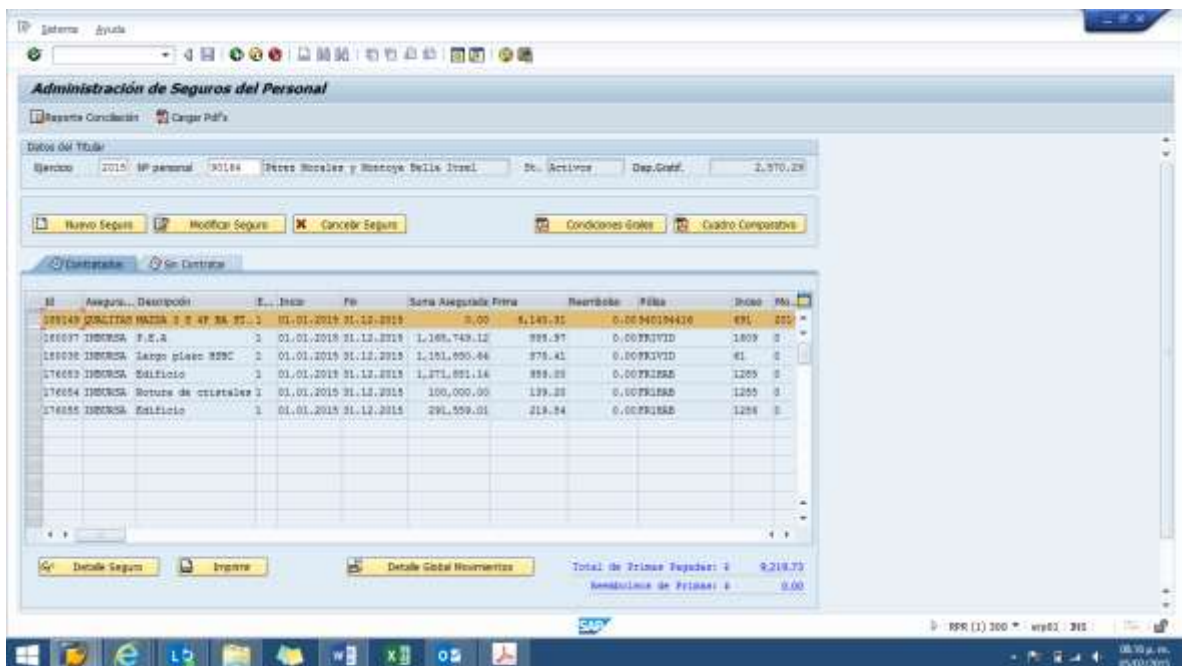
Sistema Ayuda

Administración de Seguros del Personal

Reporte Conciliación Cargar Pdf's

Datos del Titular

Ejercicio 2015 Nº personal 90184 Pérez Morales y Montoya Bella Itzel St. Activos Dsp.Gratif. 2,570.29

Nuevo Seguro Modificar Seguro Cancelar Seguro Condiciones Grales Cuadro Comparativo

Contratados Sin Contratar

| Id | Asegura... | Descripción | E... | Inicio | Fin | Suma Asegurada | Prima | Reembolso | Póliza | Inciso | Mo... |
|---|---|---|---|---|---|---|---|---|---|---|---|
| 169149 | QUALITAS | MAZDA 3 S 4P HA ST... | 1 | 01.01.2015 | 31.12.2015 | 0.00 | 6,145.31 | 0.00 | 960194416 | 491 | 201 |
| 180037 | INBURSA | F.E.A | 1 | 01.01.2015 | 31.12.2015 | 1,165,749.12 | 999.97 | 0.00 | FRIVID | 1809 | 0 |
| 180038 | INBURSA | Largo plazo HSBC | 2 | 01.01.2015 | 31.12.2015 | 1,151,850.66 | 975.41 | 0.00 | FRIVID | 61 | 0 |
| 176053 | INBURSA | Edificio | 1 | 01.01.2015 | 31.12.2015 | 1,271,851.16 | 859.05 | 0.00 | FRIEAB | 1255 | 0 |
| 176054 | INBURSA | Rotura de cristales | 1 | 01.01.2015 | 31.12.2015 | 100,000.00 | 139.25 | 0.00 | FRIEAB | 1255 | 0 |
| 176055 | INBURSA | Edificio | 1 | 01.01.2015 | 31.12.2015 | 291,559.01 | 219.84 | 0.00 | FRIEAB | 1256 | 0 |

Detalle Seguro Imprimir Detalle Global Movimientos

Total de Primas Pagadas: $ 9,219.73
Reembolsos de Primas: $ 0.00

SAP

RPR (1) 300 wrp01 INS